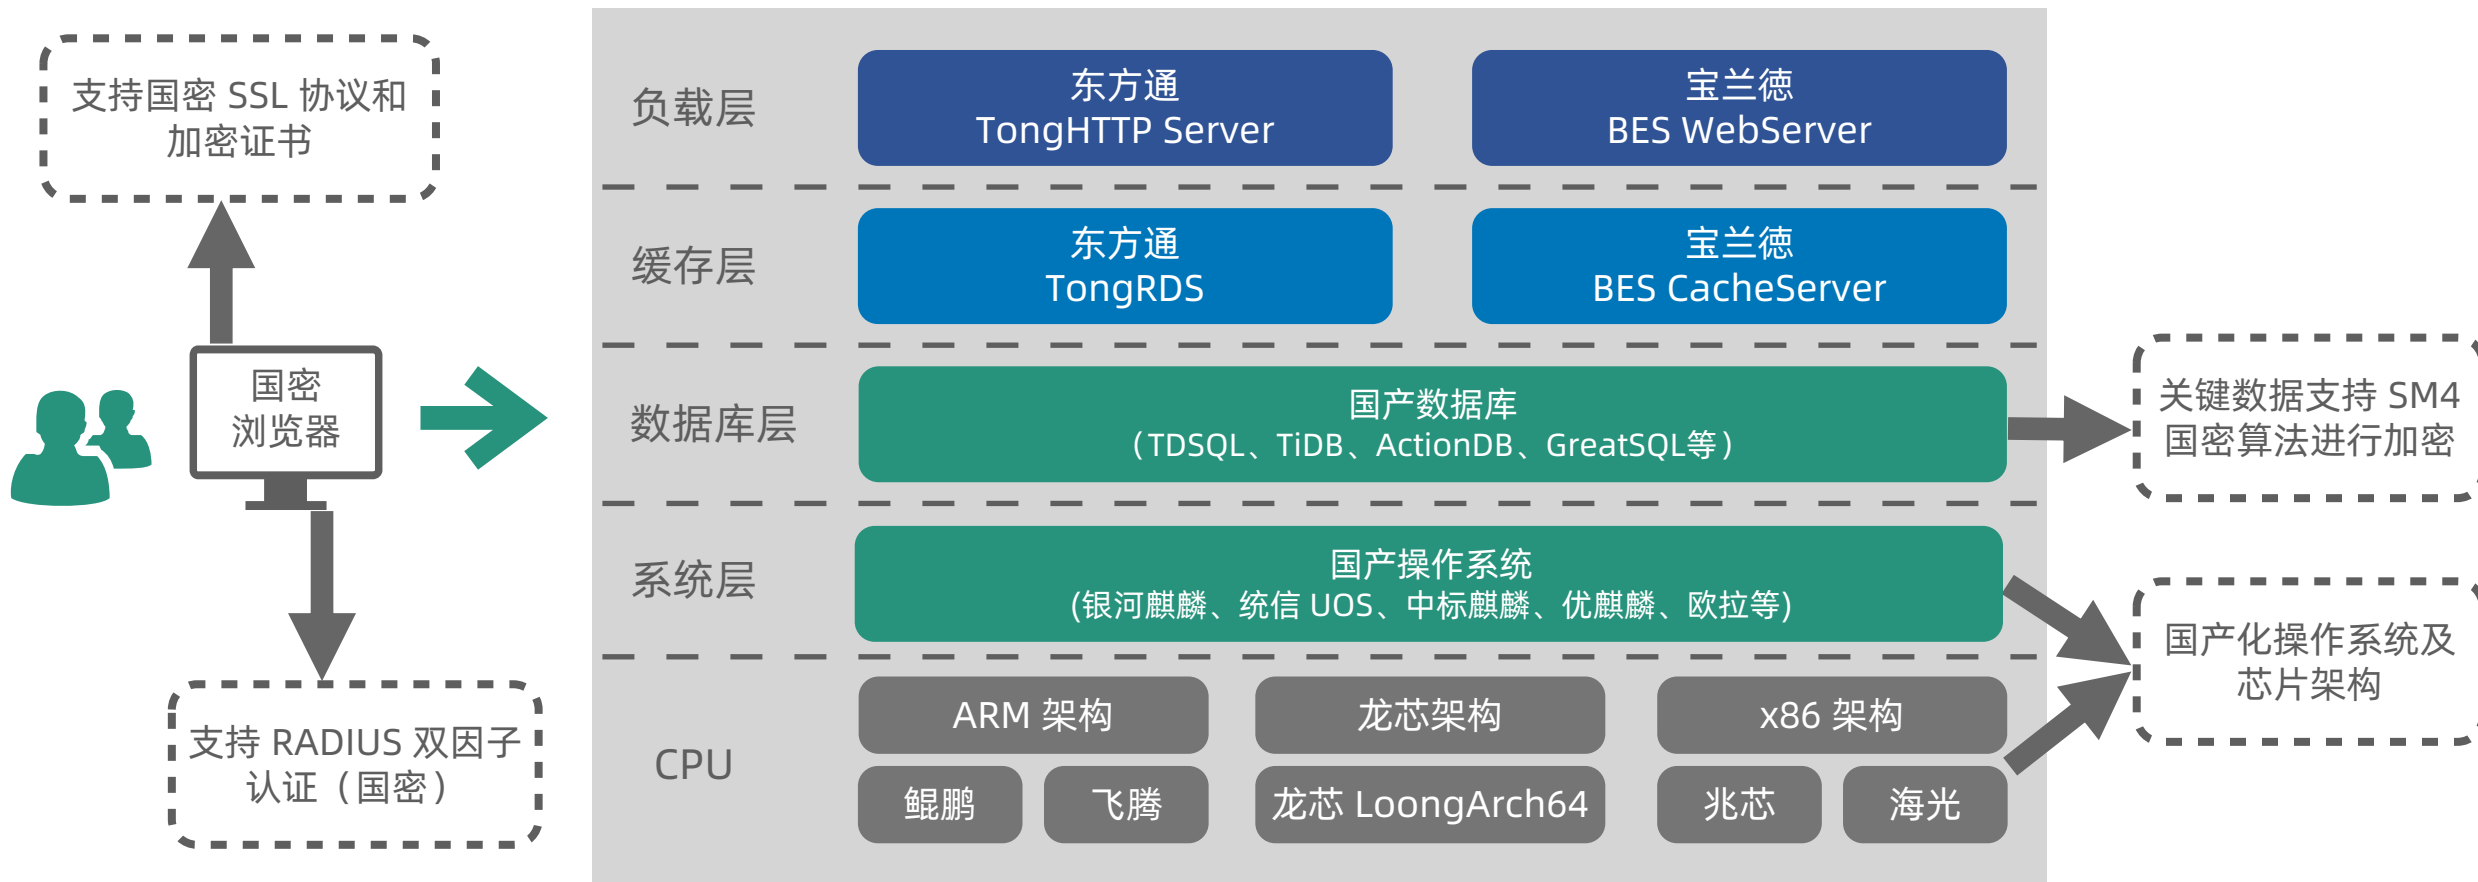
支持国密 SSL 协议和加密证书

国密
浏览器

支持 RADIUS 双因子认证（国密）

负载层

东方通
TongHTTP Server

宝兰德
BES WebServer

缓存层

东方通
TongRDS

宝兰德
BES CacheServer

数据库层

国产数据库
（TDSQL、TiDB、ActionDB、GreatSQL等）

系统层

国产操作系统
(银河麒麟、统信 UOS、中标麒麟、优麒麟、欧拉等)

CPU

ARM 架构

龙芯架构

x86 架构

鲲鹏

飞腾

龙芯 LoongArch64

兆芯

海光

关键数据支持 SM4 国密算法进行加密

国产化操作系统及芯片架构